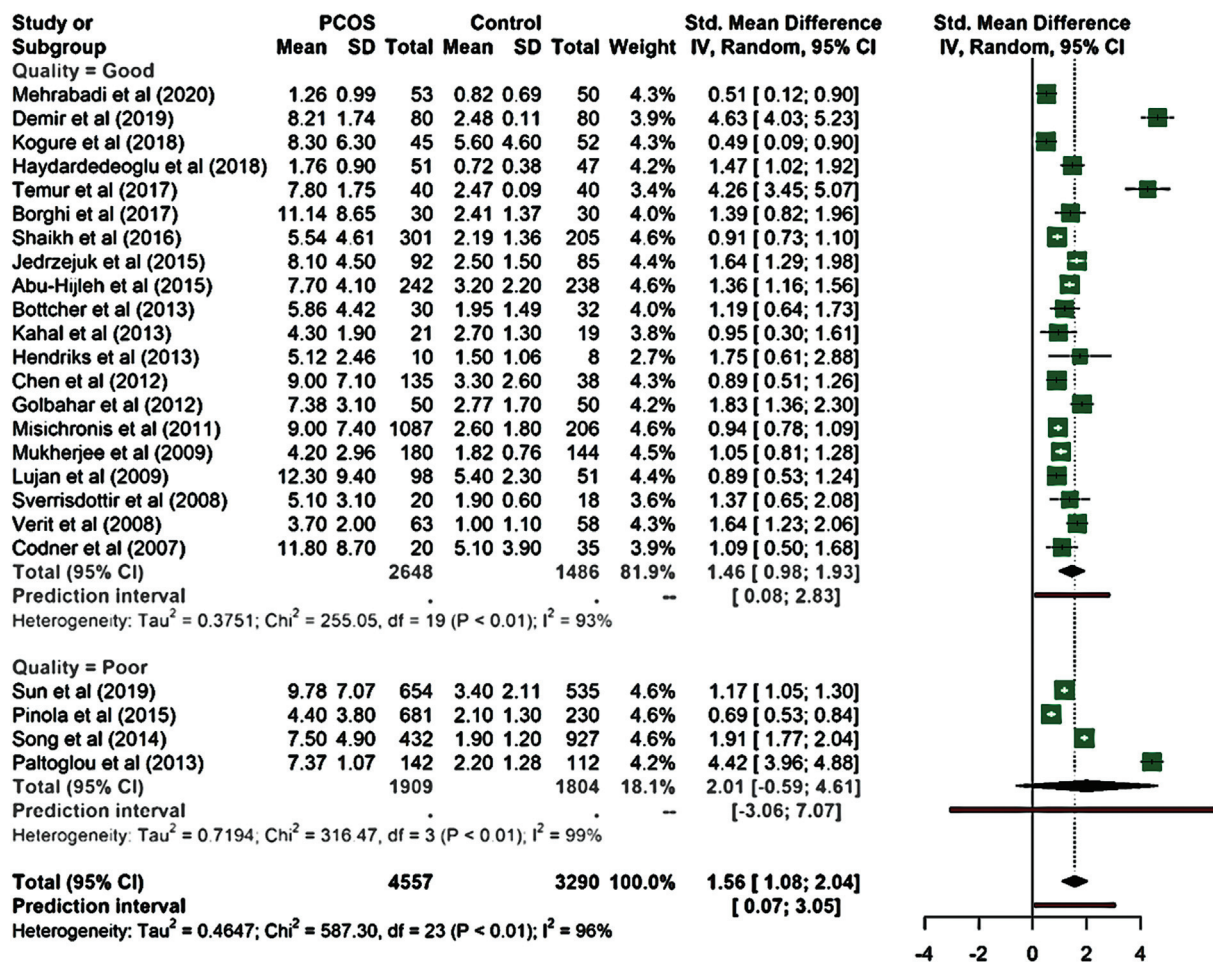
| Study or Subgroup | PCOS Mean | PCOS SD | PCOS Total | Control Mean | Control SD | Control Total | Weight | Std. Mean Difference IV, Random, 95% CI |
|---|---|---|---|---|---|---|---|---|
| Quality = Good | | | | | | | | |
| Mehrabadi et al (2020) | 1.26 | 0.99 | 53 | 0.82 | 0.69 | 50 | 4.3% | 0.51 [ 0.12; 0.90] |
| Demir et al (2019) | 8.21 | 1.74 | 80 | 2.48 | 0.11 | 80 | 3.9% | 4.63 [ 4.03; 5.23] |
| Kogure et al (2018) | 8.30 | 6.30 | 45 | 5.60 | 4.60 | 52 | 4.3% | 0.49 [ 0.09; 0.90] |
| Haydardedeoglu et al (2018) | 1.76 | 0.90 | 51 | 0.72 | 0.38 | 47 | 4.2% | 1.47 [ 1.02; 1.92] |
| Temur et al (2017) | 7.80 | 1.75 | 40 | 2.47 | 0.09 | 40 | 3.4% | 4.26 [ 3.45; 5.07] |
| Borghi et al (2017) | 11.14 | 8.65 | 30 | 2.41 | 1.37 | 30 | 4.0% | 1.39 [ 0.82; 1.96] |
| Shaikh et al (2016) | 5.54 | 4.61 | 301 | 2.19 | 1.36 | 205 | 4.6% | 0.91 [ 0.73; 1.10] |
| Jedrzejuk et al (2015) | 8.10 | 4.50 | 92 | 2.50 | 1.50 | 85 | 4.4% | 1.64 [ 1.29; 1.98] |
| Abu-Hijleh et al (2015) | 7.70 | 4.10 | 242 | 3.20 | 2.20 | 238 | 4.6% | 1.36 [ 1.16; 1.56] |
| Bottcher et al (2013) | 5.86 | 4.42 | 30 | 1.95 | 1.49 | 32 | 4.0% | 1.19 [ 0.64; 1.73] |
| Kahal et al (2013) | 4.30 | 1.90 | 21 | 2.70 | 1.30 | 19 | 3.8% | 0.95 [ 0.30; 1.61] |
| Hendriks et al (2013) | 5.12 | 2.46 | 10 | 1.50 | 1.06 | 8 | 2.7% | 1.75 [ 0.61; 2.88] |
| Chen et al (2012) | 9.00 | 7.10 | 135 | 3.30 | 2.60 | 38 | 4.3% | 0.89 [ 0.51; 1.26] |
| Golbahar et al (2012) | 7.38 | 3.10 | 50 | 2.77 | 1.70 | 50 | 4.2% | 1.83 [ 1.36; 2.30] |
| Misichronis et al (2011) | 9.00 | 7.40 | 1087 | 2.60 | 1.80 | 206 | 4.6% | 0.94 [ 0.78; 1.09] |
| Mukherjee et al (2009) | 4.20 | 2.96 | 180 | 1.82 | 0.76 | 144 | 4.5% | 1.05 [ 0.81; 1.28] |
| Lujan et al (2009) | 12.30 | 9.40 | 98 | 5.40 | 2.30 | 51 | 4.4% | 0.89 [ 0.53; 1.24] |
| Sverrisdottir et al (2008) | 5.10 | 3.10 | 20 | 1.90 | 0.60 | 18 | 3.6% | 1.37 [ 0.65; 2.08] |
| Verit et al (2008) | 3.70 | 2.00 | 63 | 1.00 | 1.10 | 58 | 4.3% | 1.64 [ 1.23; 2.06] |
| Codner et al (2007) | 11.80 | 8.70 | 20 | 5.10 | 3.90 | 35 | 3.9% | 1.09 [ 0.50; 1.68] |
| Total (95% CI) | | | 2648 | | | 1486 | 81.9% | 1.46 [ 0.98; 1.93] |
| Prediction interval | | | . | | | . | -- | [ 0.08; 2.83] |

Heterogeneity: Tau$^2$ = 0.3751; Chi$^2$ = 255.05, df = 19 (P < 0.01); I$^2$ = 93%

| Study or Subgroup | PCOS Mean | PCOS SD | PCOS Total | Control Mean | Control SD | Control Total | Weight | Std. Mean Difference IV, Random, 95% CI |
|---|---|---|---|---|---|---|---|---|
| Quality = Poor | | | | | | | | |
| Sun et al (2019) | 9.78 | 7.07 | 654 | 3.40 | 2.11 | 535 | 4.6% | 1.17 [ 1.05; 1.30] |
| Pinola et al (2015) | 4.40 | 3.80 | 681 | 2.10 | 1.30 | 230 | 4.6% | 0.69 [ 0.53; 0.84] |
| Song et al (2014) | 7.50 | 4.90 | 432 | 1.90 | 1.20 | 927 | 4.6% | 1.91 [ 1.77; 2.04] |
| Paltoglou et al (2013) | 7.37 | 1.07 | 142 | 2.20 | 1.28 | 112 | 4.2% | 4.42 [ 3.96; 4.88] |
| Total (95% CI) | | | 1909 | | | 1804 | 18.1% | 2.01 [-0.59; 4.61] |
| Prediction interval | | | . | | | . | -- | [-3.06; 7.07] |

Heterogeneity: Tau$^2$ = 0.7194; Chi$^2$ = 316.47, df = 3 (P < 0.01); I$^2$ = 99%

| | | | | | | | | |
|---|---|---|---|---|---|---|---|---|
| Total (95% CI) | | | 4557 | | | 3290 | 100.0% | 1.56 [ 1.08; 2.04] |
| Prediction interval | | | | | | | | [ 0.07; 3.05] |

Heterogeneity: Tau$^2$ = 0.4647; Chi$^2$ = 587.30, df = 23 (P < 0.01); I$^2$ = 96%

Std. Mean Difference
IV, Random, 95% CI

-4 -2 0 2 4